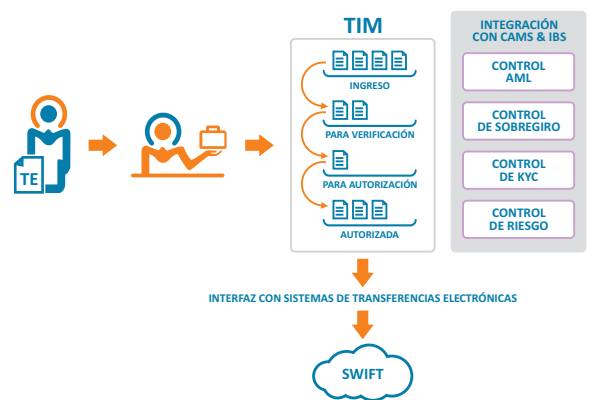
TE

TIM

INGRESO

PARA VERIFICACIÓN

PARA AUTORIZACIÓN

AUTORIZADA

INTEGRACIÓN CON CAMS & IBS

CONTROL AML

CONTROL DE SOBREGIRO

CONTROL DE KYC

CONTROL DE RIESGO

INTERFAZ CON SISTEMAS DE TRANSFERENCIAS ELECTRÓNICAS

SWIFT